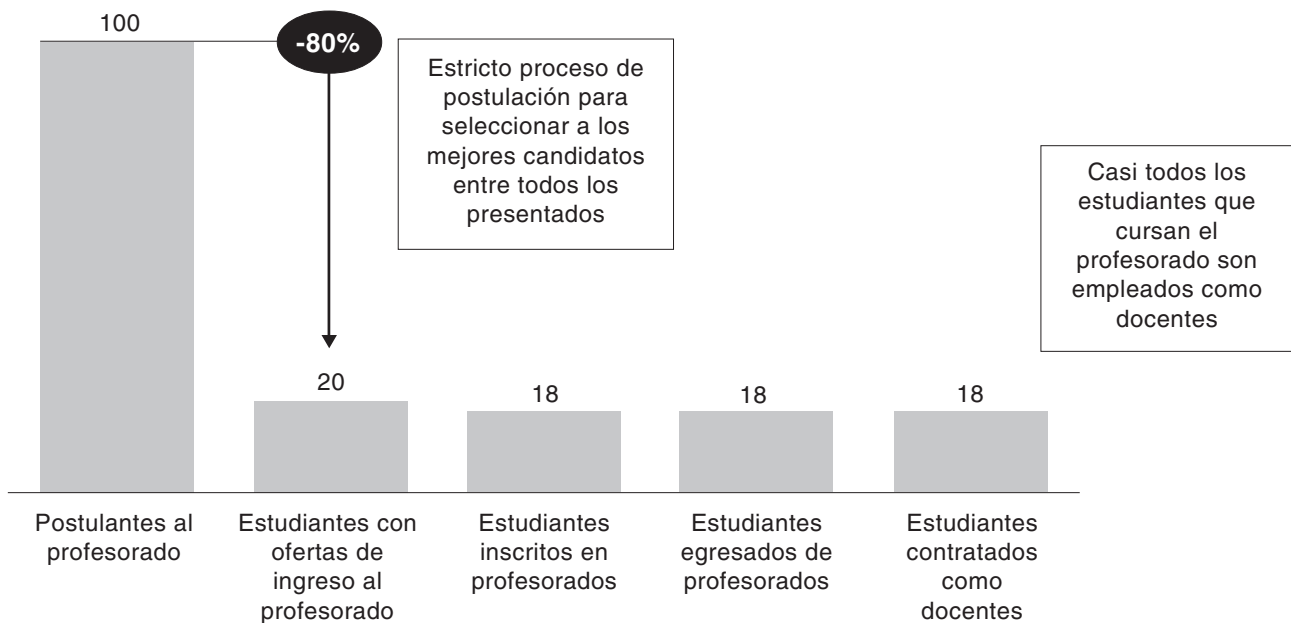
100

-80%

Estricto proceso de postulación para seleccionar a los mejores candidatos entre todos los presentados

Casi todos los estudiantes que cursan el profesorado son empleados como docentes

20

18

18

18

Postulantes al profesorado

Estudiantes con ofertas de ingreso al profesorado

Estudiantes inscritos en profesorados

Estudiantes egresados de profesorados

Estudiantes contratados como docentes